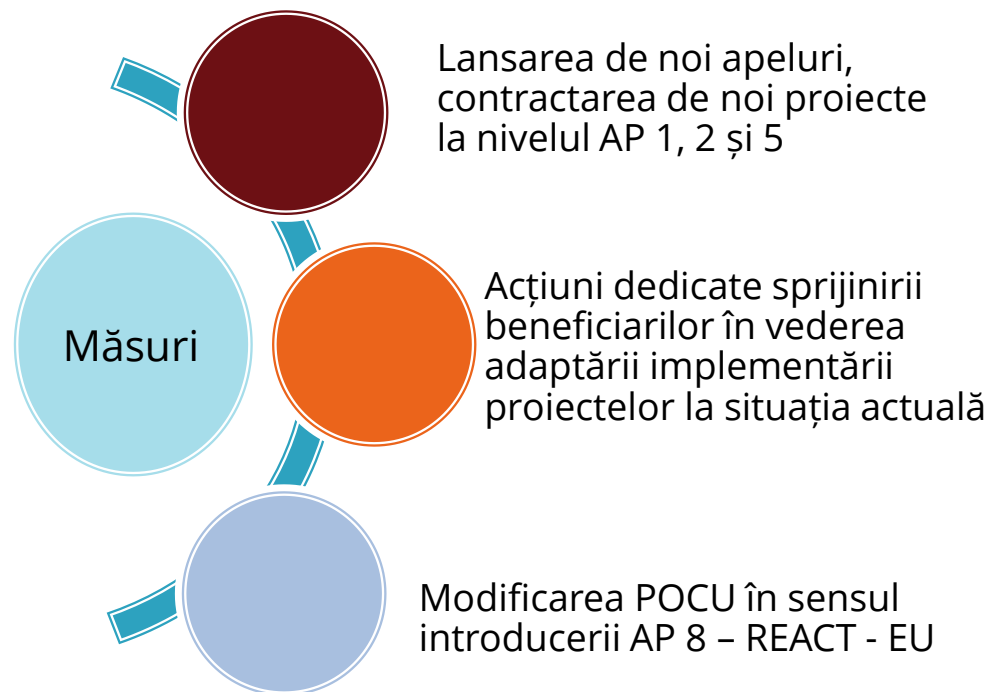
Măsuri

Lansarea de noi apeluri, contractarea de noi proiecte la nivelul AP 1, 2 și 5

Acțiuni dedicate sprijinirii beneficiarilor în vederea adaptării implementării proiectelor la situația actuală

Modificarea POCU în sensul introducerii AP 8 – REACT - EU